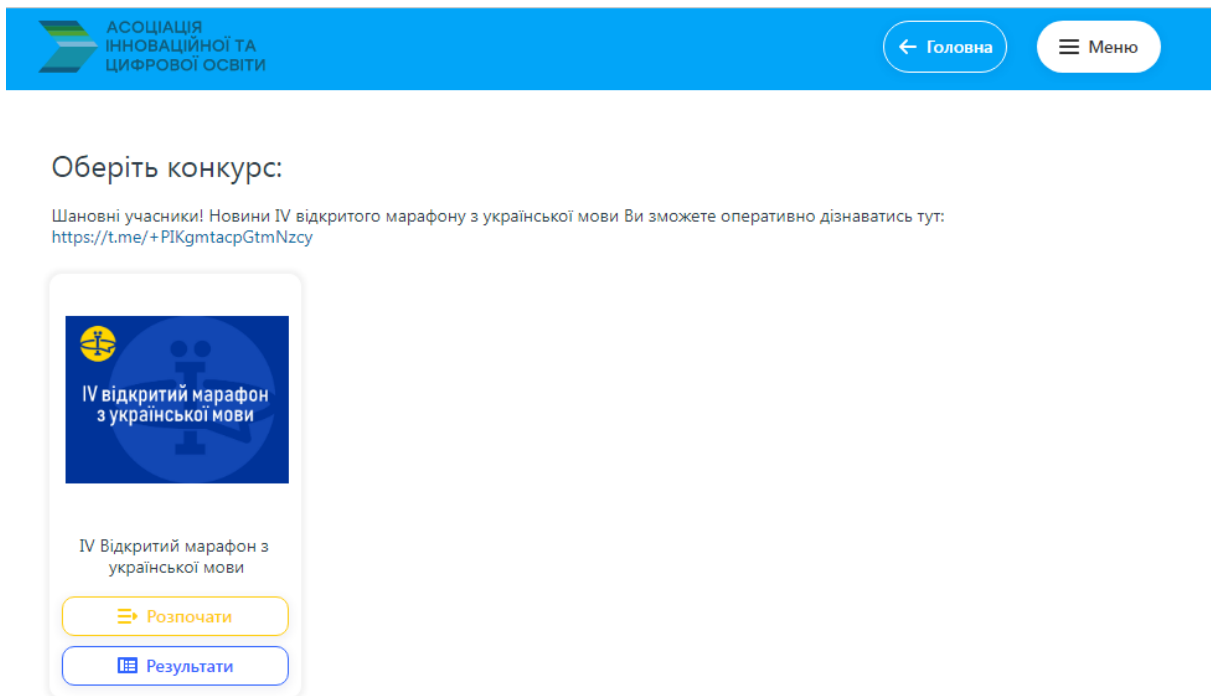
АСОЦІАЦІЯ ІННОВАЦІЙНОЇ ТА ЦИФРОВОЇ ОСВІТИ

← Головна

Меню

Оберіть конкурс:

Шановні учасники! Новини IV відкритого марафону з української мови Ви зможете оперативно дізнаватись тут: https://t.me/+PIKgmtacpGtmNzcy

IV відкритий марафон з української мови

IV Відкритий марафон з української мови

Розпочати

Результати